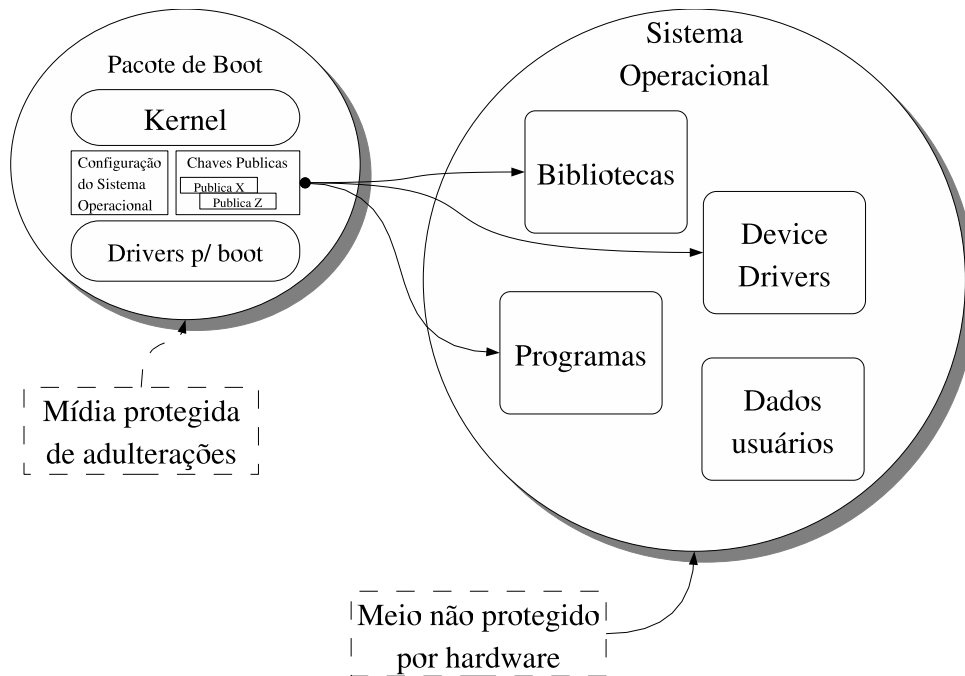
Pacote de Boot

Kernel

Configuração do Sistema Operacional

Chaves Publicas

Publica X

Publica Z

Drivers p/ boot

Mídia protegida de adulterações

Sistema Operacional

Bibliotecas

Device Drivers

Programas

Dados usuários

Meio não protegido por hardware